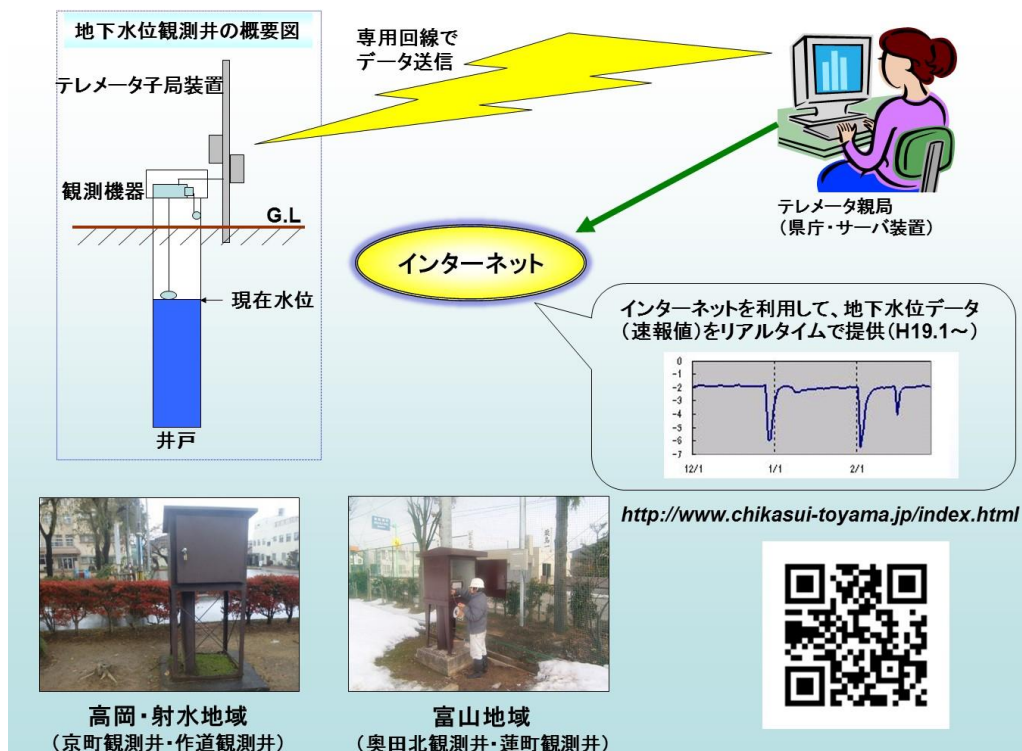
地下水位観測井の概要図

テレメータ子局装置

観測機器

G.L

現在水位

井戸

専用回線で
データ送信

テレメータ親局
（県庁・サーバ装置）

インターネット

インターネットを利用して、地下水位データ（速報値）をリアルタイムで提供（H19.1～）

0
-1
-2
-3
-4
-5
-6
-7
12/1
1/1
2/1

http://www.chikasui-toyama.jp/index.html

高岡・射水地域
（京町観測井・作道観測井）

富山地域
（奥田北観測井・蓮町観測井）